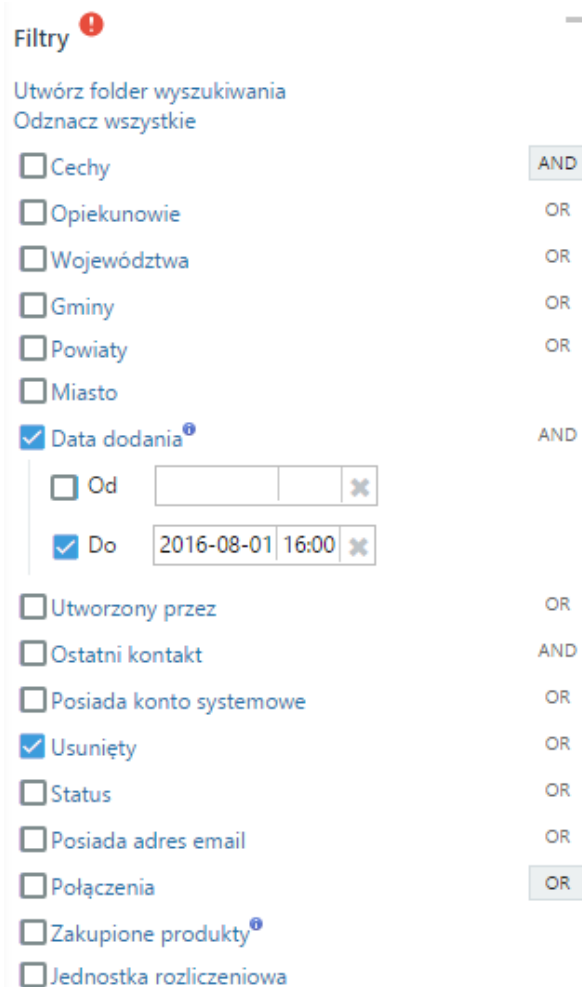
Filtry

Utwórz folder wyszukiwania
Odznacz wszystkie

Cechy AND
Opiekunowie OR
Województwa OR
Gminy OR
Powiaty OR
Miasto
Data dodania AND
Od
Do 2016-08-01 16:00
Utworzony przez OR
Ostatni kontakt AND
Posiada konto systemowe OR
Usunięty OR
Status OR
Posiada adres email OR
Połączenia OR
Zakupione produkty
Jednostka rozliczeniowa